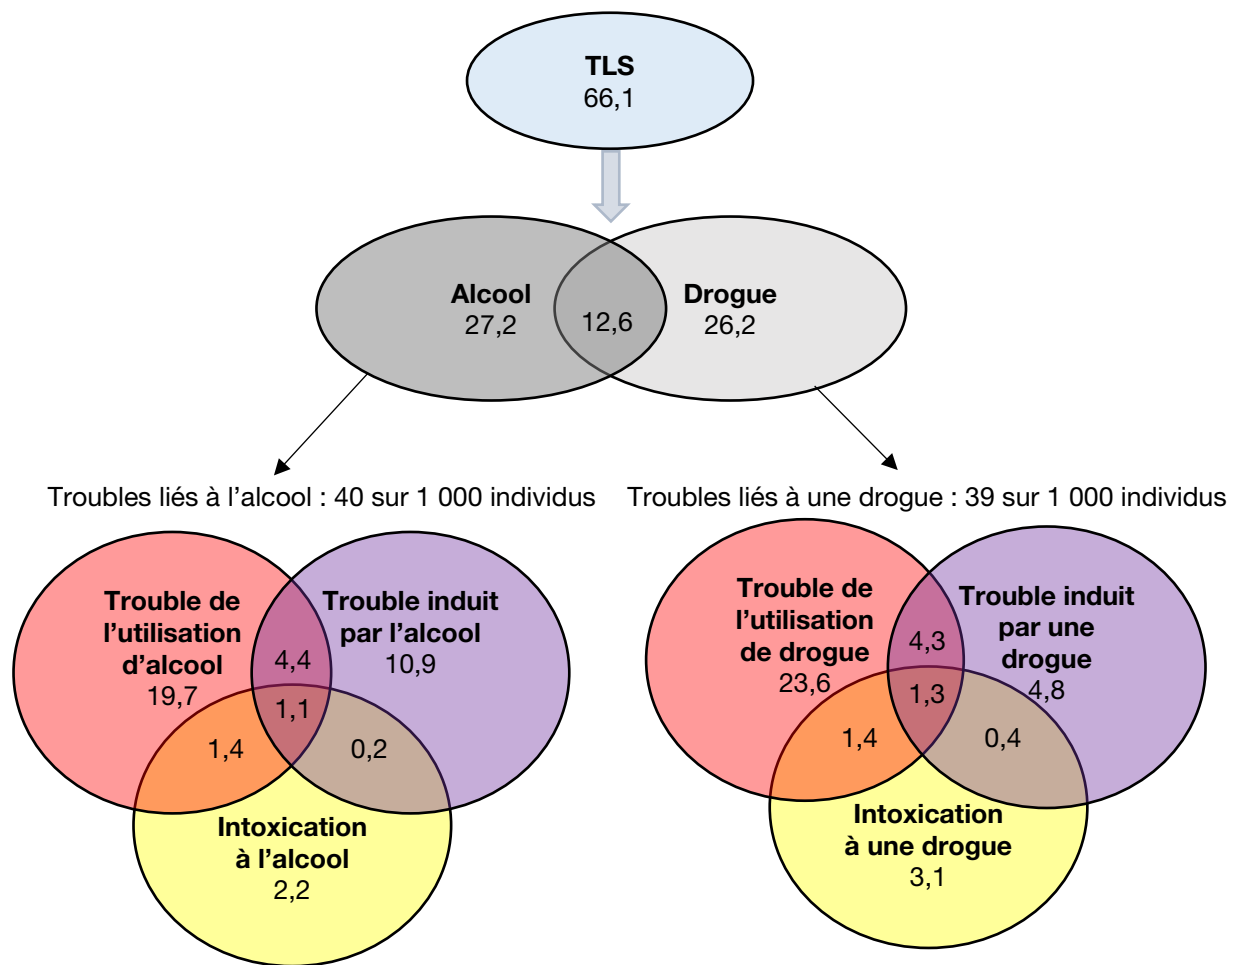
TLS
66,1

Alcool
27,2

12,6

Drogue
26,2

Troubles liés à l'alcool : 40 sur 1 000 individus

Troubles liés à une drogue : 39 sur 1 000 individus

Trouble de l'utilisation d'alcool
19,7

Trouble induit par l'alcool
10,9

4,4

1,1

1,4

0,2

Intoxication à l'alcool
2,2

Trouble de l'utilisation de drogue
23,6

Trouble induit par une drogue
4,8

4,3

1,3

1,4

0,4

Intoxication à une drogue
3,1